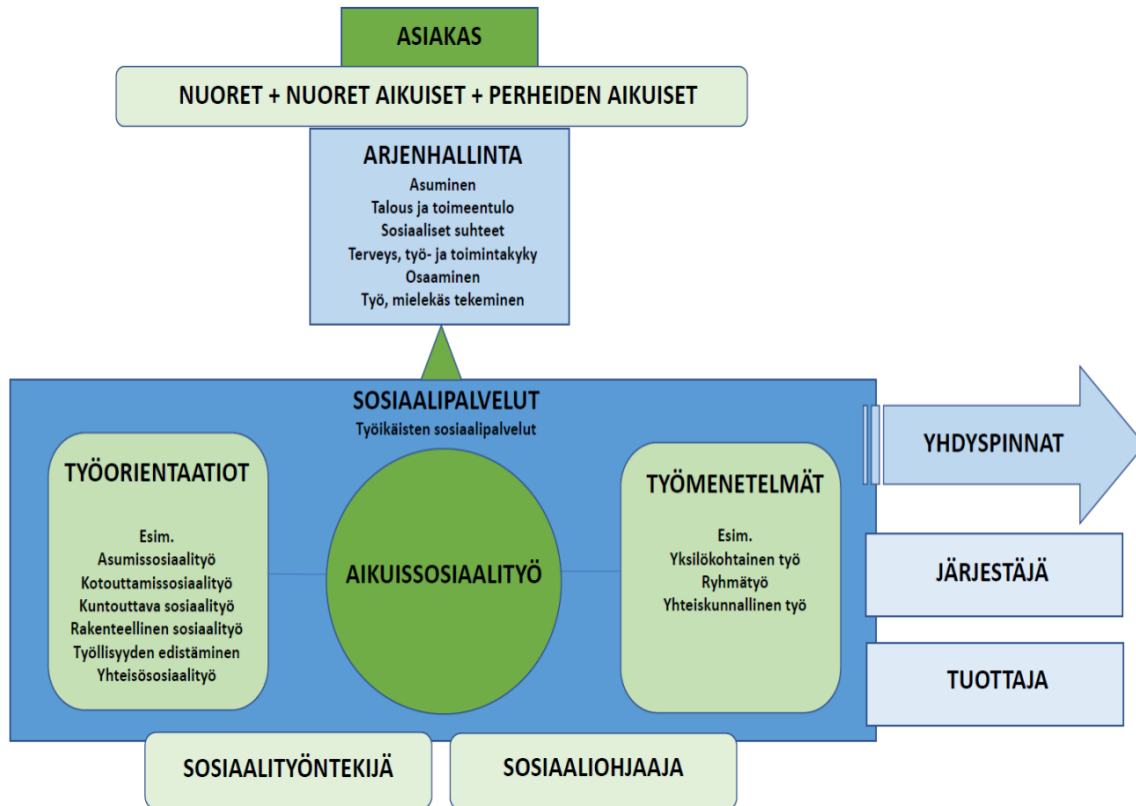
ASIAKAS

NUORET + NUORET AIKUISET + PERHEIDEN AIKUISET

ARJENHALLINTA
Asuminen
Talous ja toimeentulo
Sosiaaliset suhteet
Terveys, työ- ja toimintakyky
Osaaminen
Työ, mielekäs tekeminen

SOSIAALIPALVELUT
Työikäisten sosiaalipalvelut

TYÖORIENTAATIOT
Esim.
Asumissosiaalityö
Kotouttamissosiaalityö
Kuntouttava sosiaalityö
Rakenteellinen sosiaalityö
Työllisyyden edistäminen
Yhteisösosiaalityö

AIKUISSOSIAALITYÖ

TYÖMENETELMÄT
Esim.
Yksilökohtainen työ
Ryhmätyö
Yhteiskunnallinen työ

YHDYSPINNAT

JÄRJESTÄJÄ

TUOTTAJA

SOSIAALITYÖNTEKIJÄ

SOSIAALIOHJAAJA